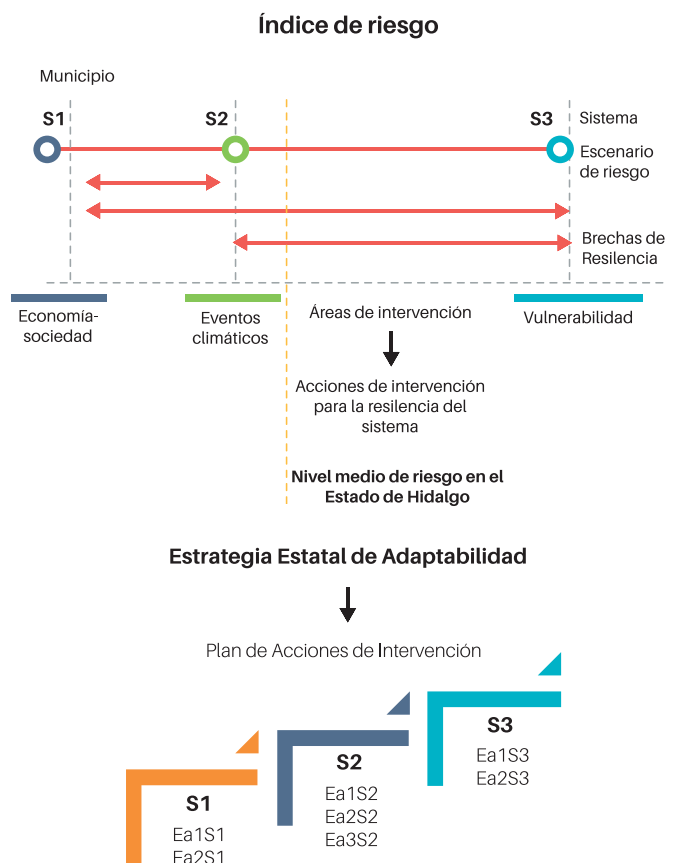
Índice de riesgo

Municipio

S1

S2

S3

Sistema

Escenario de riesgo

Brechas de Resilencia

Economía-sociedad

Eventos climáticos

Áreas de intervención

Vulnerabilidad

Acciones de intervención para la resilencia del sistema

Nivel medio de riesgo en el Estado de Hidalgo

Estrategia Estatal de Adaptabilidad

Plan de Acciones de Intervención

S3
Ea1S3
Ea2S3

S2
Ea1S2
Ea2S2
Ea3S2

S1
Ea1S1
Ea2S1